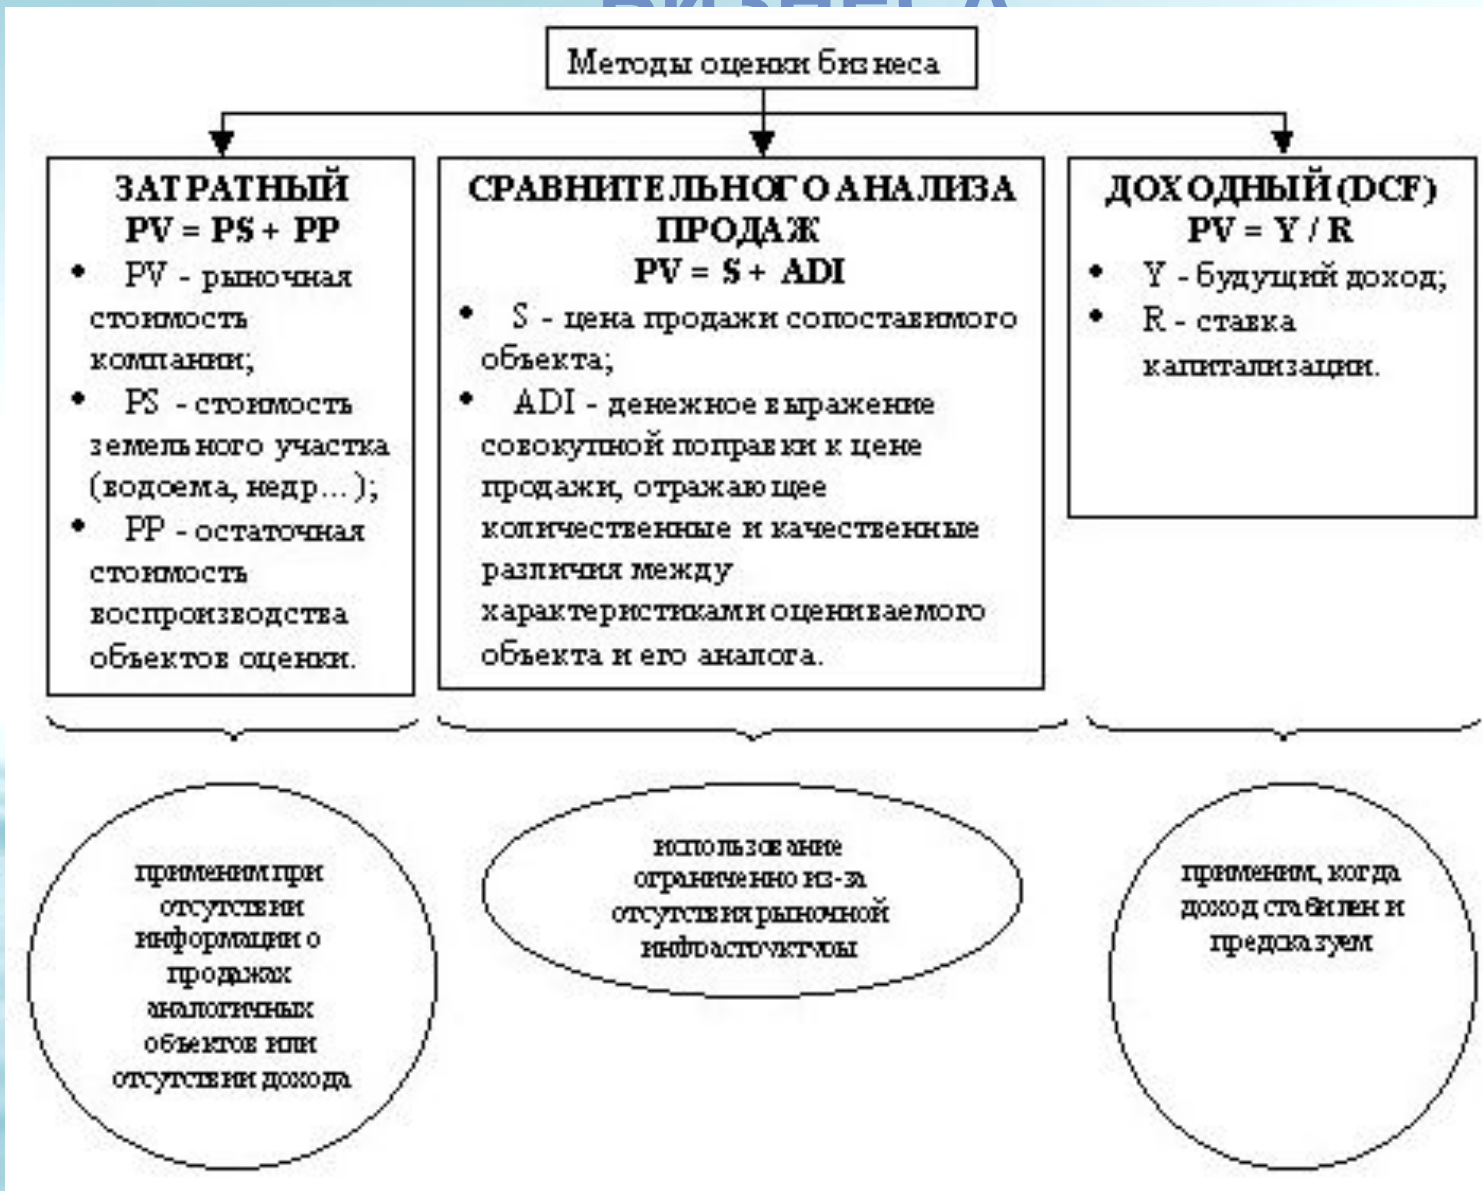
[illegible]

Методы оценки бизнеса

ЗАТРАТНЫЙ
PV = PS + PP

• PV - рыночная стоимость компании;
• PS - стоимость земельного участка (водоема, недр... );
• PP - остаточная стоимость воспроизводства объектов оценки.

СРАВНИТЕЛЬНОГО АНАЛИЗА ПРОДАЖ
PV = S + ADI

• S - цена продажи сопоставимого объекта;
• ADI - денежное выражение совокупной поправки к цене продажи, отражающее количественные и качественные различия между характеристиками оцениваемого объекта и его аналога.

ДОХОДНЫЙ (DCF)
PV = Y / R

• Y - будущий доход;
• R - ставка капитализации.

применим при отсутствии информации о продажах аналогичных объектов или отсутствии дохода

использование ограничено из-за отсутствия рыночной инфраструктуры

применим, когда доход стабилен и предсказуем